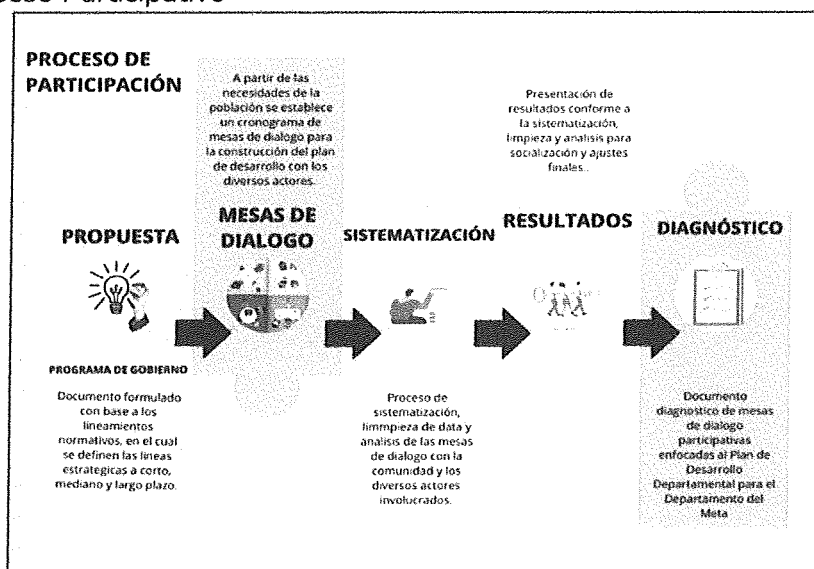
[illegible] Participativo

PROCESO DE PARTICIPACIÓN

A partir de las necesidades de la población se establece un cronograma de mesas de dialogo para la construcción del plan de desarrollo con los diversos actores.

Presentación de resultados conforme a la sistematización, limpieza y analisis para socialización y ajustes finales.

PROPUESTA

MESAS DE DIALOGO

SISTEMATIZACIÓN

RESULTADOS

DIAGNÓSTICO

PROGRAMA DE GOBIERNO

Documento formulado con base a los lineamientos normativos, en el cual se definen las líneas estrategicas a corto, mediano y largo plazo.

Proceso de sistematización, limmpieza de data y analisis de las mesas de dialogo con la comunidad y los diversos actores involucrados.

Documento diagnostico de mesas de dialogo participativas enfocadas al Plan de Desarrollo Departamental para el Departamento del Meta